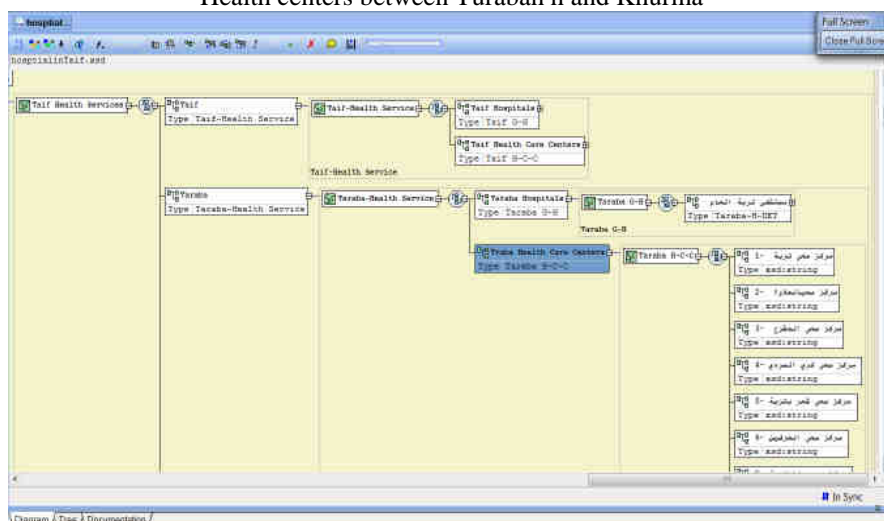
Health centers between Turaban h and Khurma

hospital...

Full Screen
Close Full Screen

hospitalinTaif.xsd

Taif Health Services

Taif
Type Taif-Health Service

Taif-Health Service

Taif Hospitals
Type Taif G-H

Taif Health Care Centers
Type Taif H-C-C

Taif-Health Service

Taraba
Type Taraba-Health Service

Taraba-Health Service

Taraba Hospitals
Type Taraba G-H

Taraba G-H

مستشفى تربة العام
Type Taraba-H-DET

Taraba G-H

Traba Health Care Centers
Type Taraba H-C-C

Taraba H-C-C

1- مركز صحي تربة
Type xsd:string

2- مركز صحي المعادة
Type xsd:string

3- مركز صحي الحشرج
Type xsd:string

4- مركز صحي قري العرين
Type xsd:string

5- مركز صحي قحر بتربة
Type xsd:string

6- مركز صحي الخرفيين
Type xsd:string

In Sync

Diagram Tree Documentation